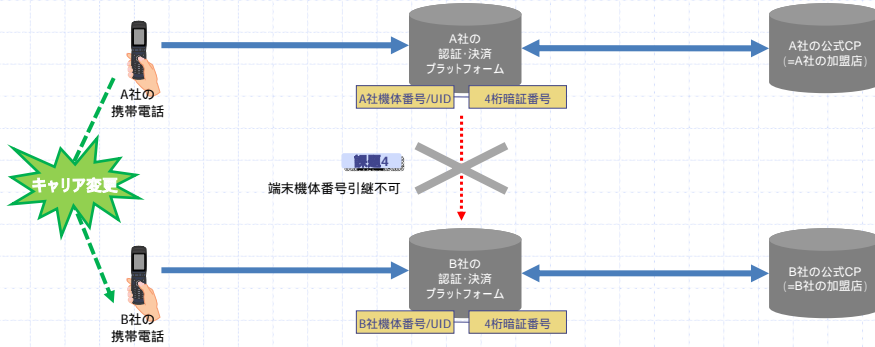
A社の
認証・決済
プラットフォーム

A社の公式CP
(=A社の加盟店)

A社の
携帯電話

A社機体番号/UID

4桁暗証番号

キャリア変更

課題4

端末機体番号引継不可

B社の
認証・決済
プラットフォーム

B社の公式CP
(=B社の加盟店)

B社の
携帯電話

B社機体番号/UID

4桁暗証番号